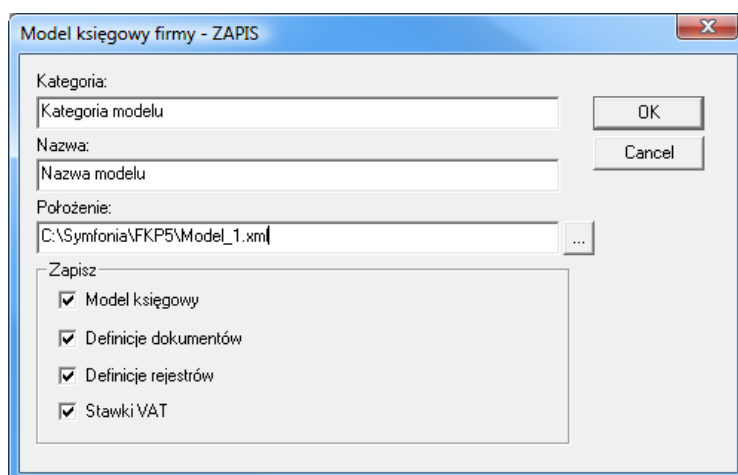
Model księgowy firmy - ZAPIS

Kategoria:
Kategoria modelu
Nazwa:
Nazwa modelu
Położenie:
C:\Symfonia\FKP5\Model_1.xml
...

OK
Cancel

Zapisz
☑ Model księgowy
☑ Definicje dokumentów
☑ Definicje rejestrów
☑ Stawki VAT